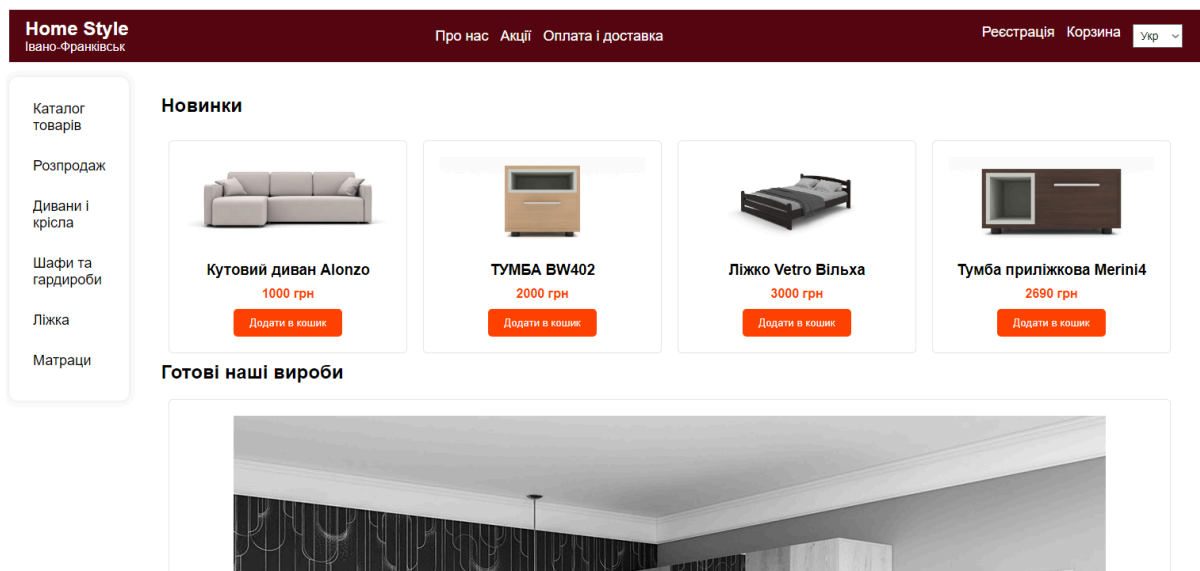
Home Style
Івано-Франківськ

Про нас Акції Оплата і доставка

Реєстрація Корзина Укр

Каталог товарів

Розпродаж

Дивани і крісла

Шафи та гардироби

Ліжка

Матраци

Новинки

Кутовий диван Alonzo
1000 грн
Додати в кошик

ТУМБА BW402
2000 грн
Додати в кошик

Ліжко Vetro Вільха
3000 грн
Додати в кошик

Тумба приліжкова Merini4
2690 грн
Додати в кошик

Готові наші вироби